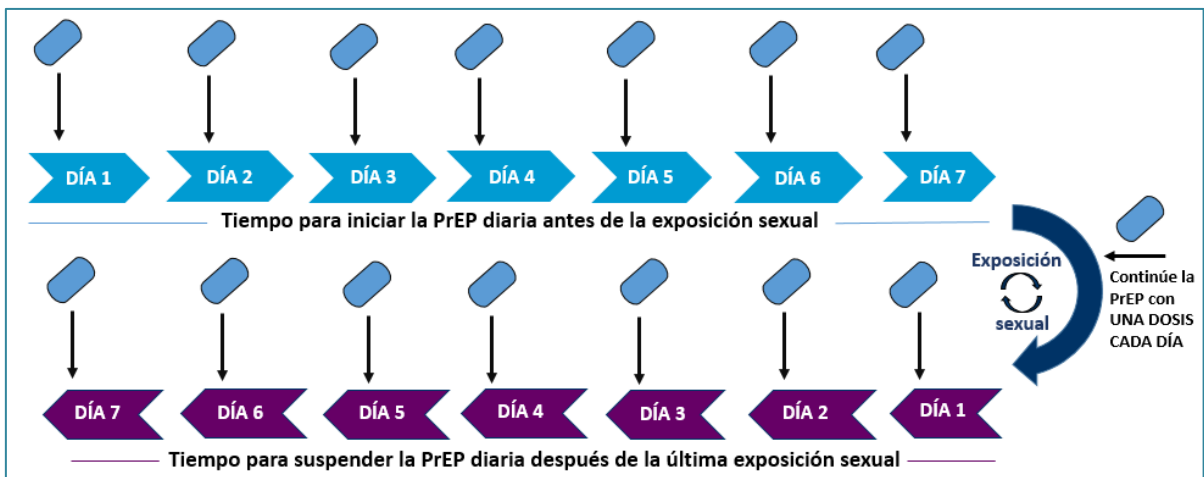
DÍA 1 DÍA 2 DÍA 3 DÍA 4 DÍA 5 DÍA 6 DÍA 7

Tiempo para iniciar la PrEP diaria antes de la exposición sexual

Exposición sexual

Continúe la PrEP con UNA DOSIS CADA DÍA

DÍA 7 DÍA 6 DÍA 5 DÍA 4 DÍA 3 DÍA 2 DÍA 1

Tiempo para suspender la PrEP diaria después de la última exposición sexual